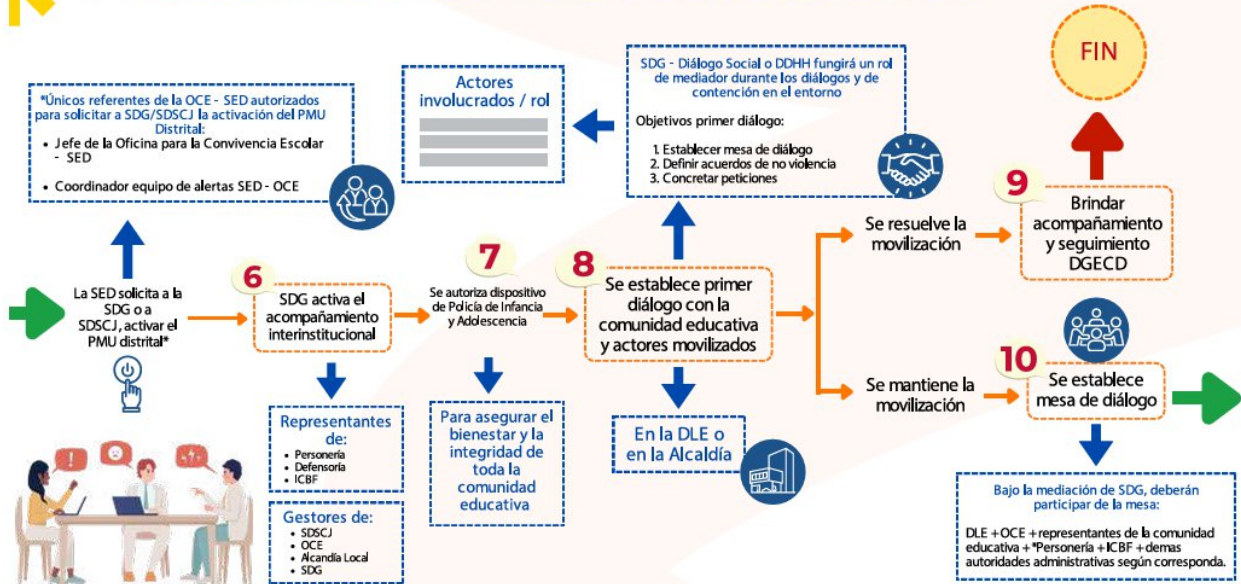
*Únicos referentes de la OCE - SED autorizados para solicitar a SDG/SDSCJ la activación del PMU Distrital:
- Jefe de la Oficina para la Convivencia Escolar - SED
- Coordinador equipo de alertas SED - OCE

Actores involucrados / rol

SDG - Diálogo Social o DDHH fungirá un rol de mediador durante los diálogos y de contención en el entorno

Objetivos primer diálogo:
1. Establecer mesa de diálogo
2. Definir acuerdos de no violencia
3. Concretar peticiones

FIN

La SED solicita a la SDG o a SDSCJ, activar el PMU distrital*

6
SDG activa el acompañamiento interinstitucional

7
Se autoriza dispositivo de Policía de Infancia y Adolescencia

8
Se establece primer diálogo con la comunidad educativa y actores movilizados

Se resuelve la movilización

9
Brindar acompañamiento y seguimiento DGECD

Se mantiene la movilización

10
Se establece mesa de diálogo

Representantes de:
- Personería
- Defensoría
- ICBF

Gestores de:
- SDSCJ
- OCE
- Alcandía Local
- SDG

Para asegurar el bienestar y la integridad de toda la comunidad educativa

En la DLE o en la Alcaldía

Bajo la mediación de SDG, deberán participar de la mesa:

DLE + OCE + representantes de la comunidad educativa + *Personería + ICBF + demas autoridades administrativas según corresponda.